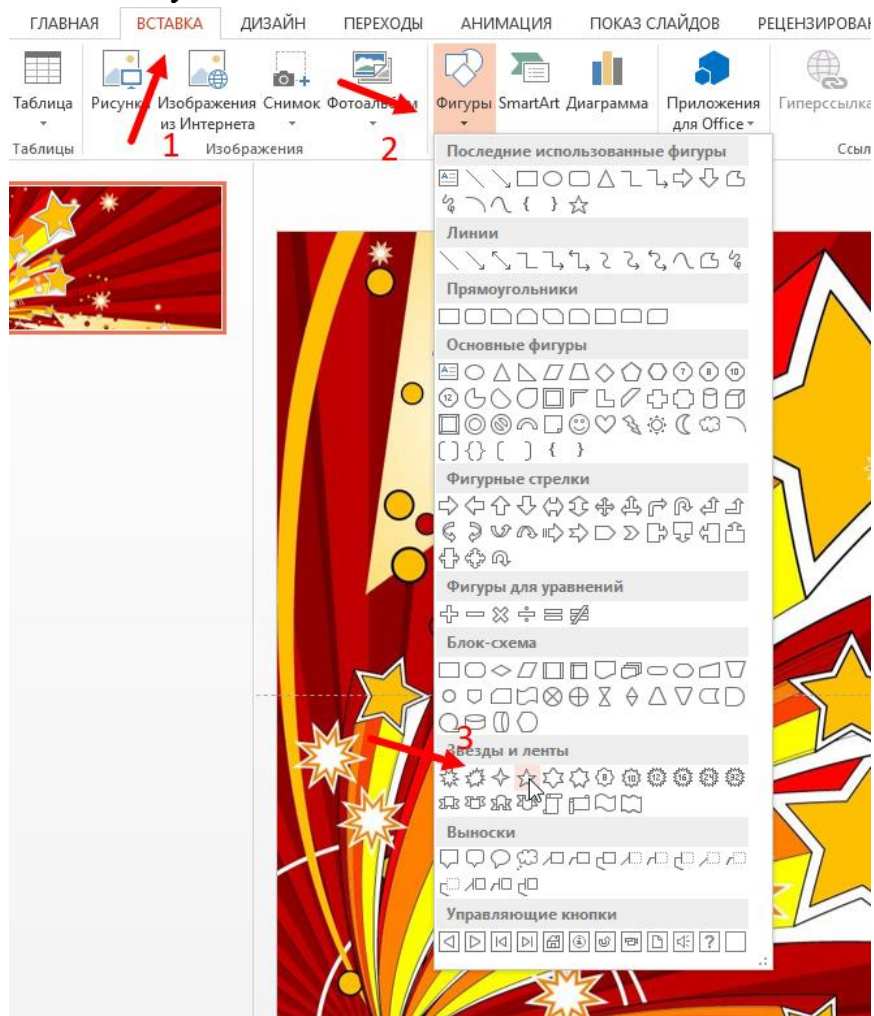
ГЛАВНАЯ ВСТАВКА ДИЗАЙН ПЕРЕХОДЫ АНИМАЦИЯ ПОКАЗ СЛАЙДОВ РЕЦЕНЗИРОВАН

Таблица
Таблицы
Рисунки Изображения из Интернета Снимок Фотоальбом
Изображения
Фигуры SmartArt Диаграмма
Приложения для Office
Гиперссылка
Ссыл

1
2

Последние использованные фигуры
Линии
Прямоугольники
Основные фигуры
Фигурные стрелки
Фигуры для уравнений
Блок-схема
3
Звезды и ленты
Выноски
Управляющие кнопки